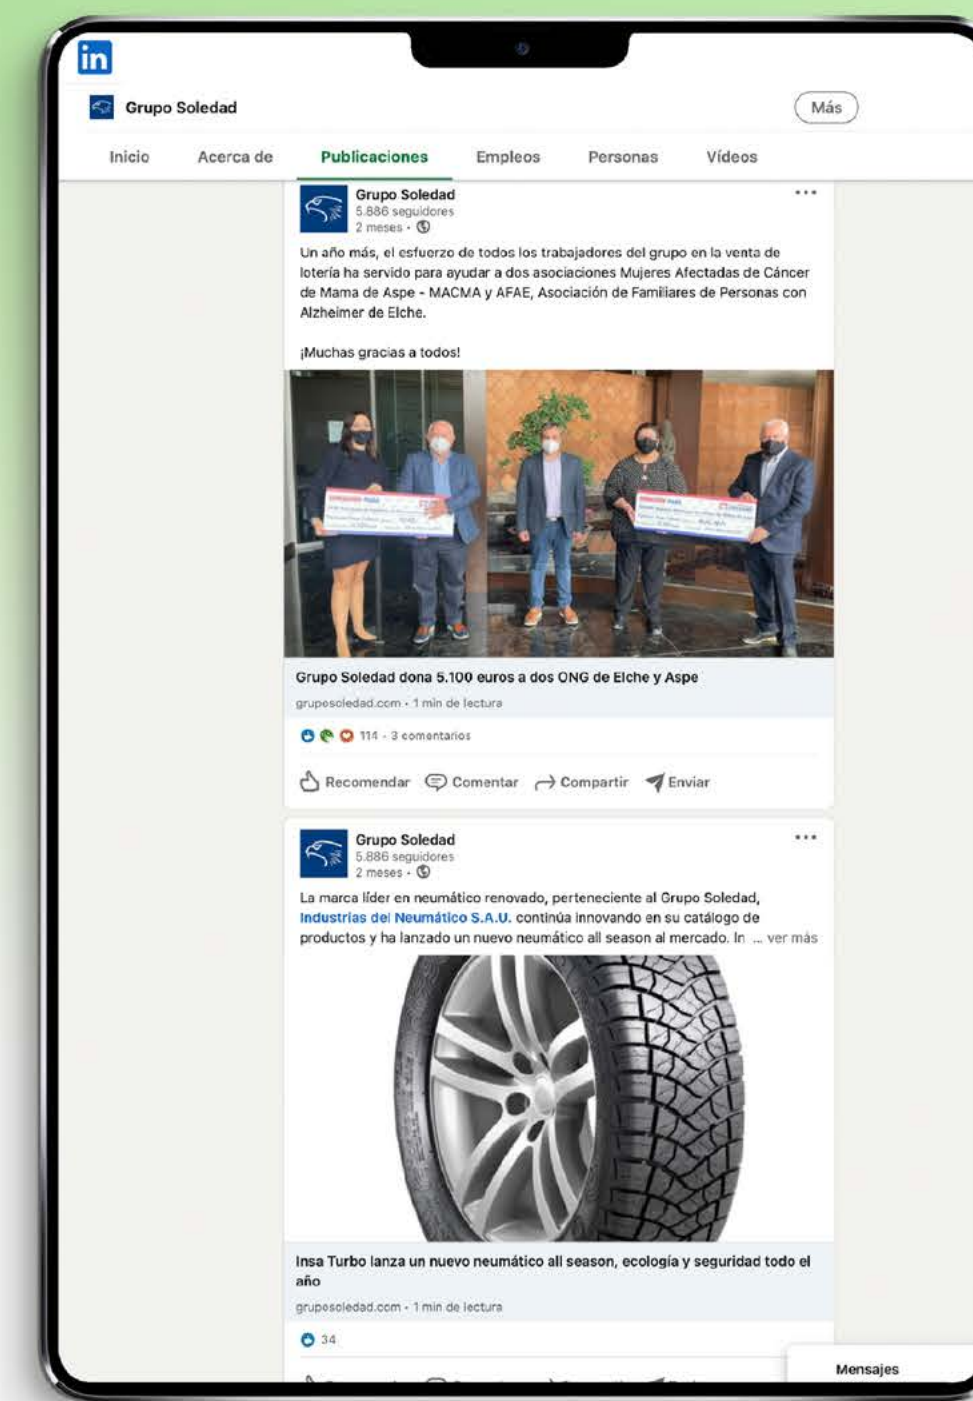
in

Grupo Soledad

Más

Inicio Acerca de Publicaciones Empleos Personas Vídeos

Grupo Soledad
5.886 seguidores
2 meses •

Un año más, el esfuerzo de todos los trabajadores del grupo en la venta de lotería ha servido para ayudar a dos asociaciones Mujeres Afectadas de Cáncer de Mama de Aspe - MACMA y AFAE, Asociación de Familiares de Personas con Alzheimer de Elche.

¡Muchas gracias a todos!

Grupo Soledad dona 5.100 euros a dos ONG de Elche y Aspe
gruposoledad.com • 1 min de lectura

114 • 3 comentarios

Recomendar Comentar Compartir Enviar

Grupo Soledad
5.886 seguidores
2 meses •

La marca líder en neumático renovado, perteneciente al Grupo Soledad, Industrias del Neumático S.A.U. continúa innovando en su catálogo de productos y ha lanzado un nuevo neumático all season al mercado. In ... ver más

Insa Turbo lanza un nuevo neumático all season, ecología y seguridad todo el año
gruposoledad.com • 1 min de lectura

34

Mensajes